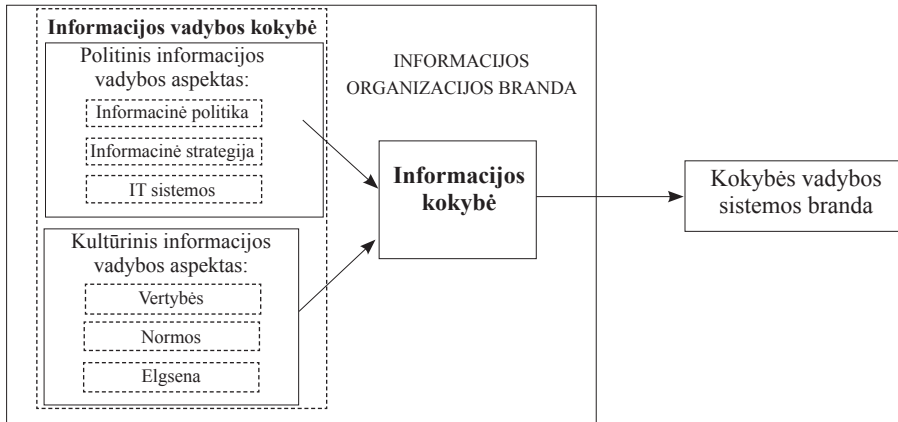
Informacijos vadybos kokybė

Politinis informacijos vadybos aspektas:

Informacinė politika

Informacinė strategija

IT sistemos

Kultūrinis informacijos vadybos aspektas:

Vertybės

Normos

Elgsena

INFORMACIJOS ORGANIZACIJOS BRANDA

Informacijos kokybė

Kokybės vadybos sistemos branda